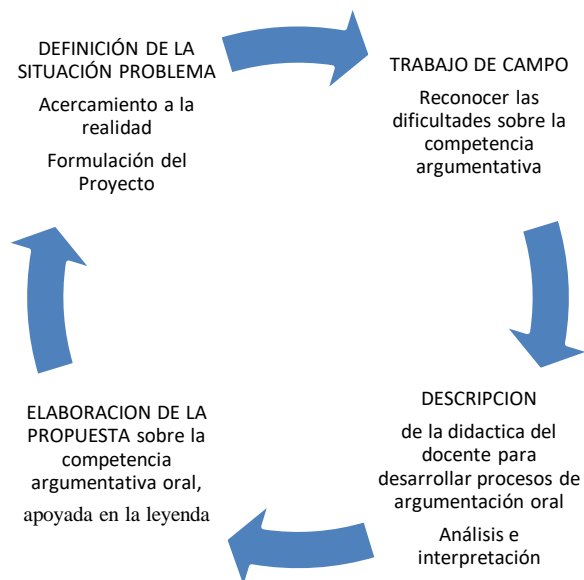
DEFINICIÓN DE LA SITUACIÓN PROBLEMA

Acercamiento a la realidad

Formulación del Proyecto

TRABAJO DE CAMPO

Reconocer las dificultades sobre la competencia argumentativa

DESCRIPCION

de la didactica del docente para desarrollar procesos de argumentación oral

Análisis e interpretación

ELABORACION DE LA PROPUESTA sobre la competencia argumentativa oral, apoyada en la leyenda